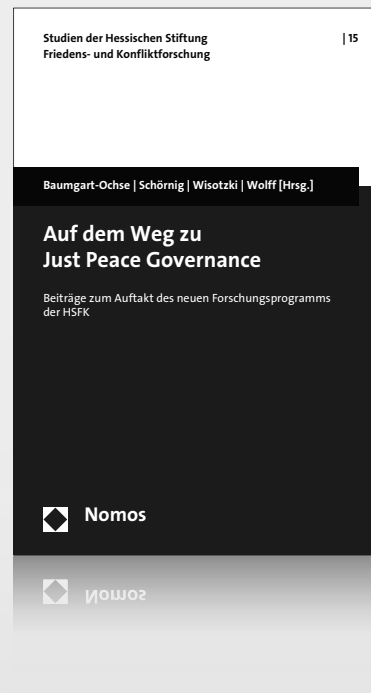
Studien der Hessischen Stiftung Friedens- und Konfliktforschung | 15

Baumgart-Ochse | Schörnig | Wisotzki | Wolff [Hrsg.]

Auf dem Weg zu Just Peace Governance

Beiträge zum Auftakt des neuen Forschungsprogramms der HSFK

Nomos